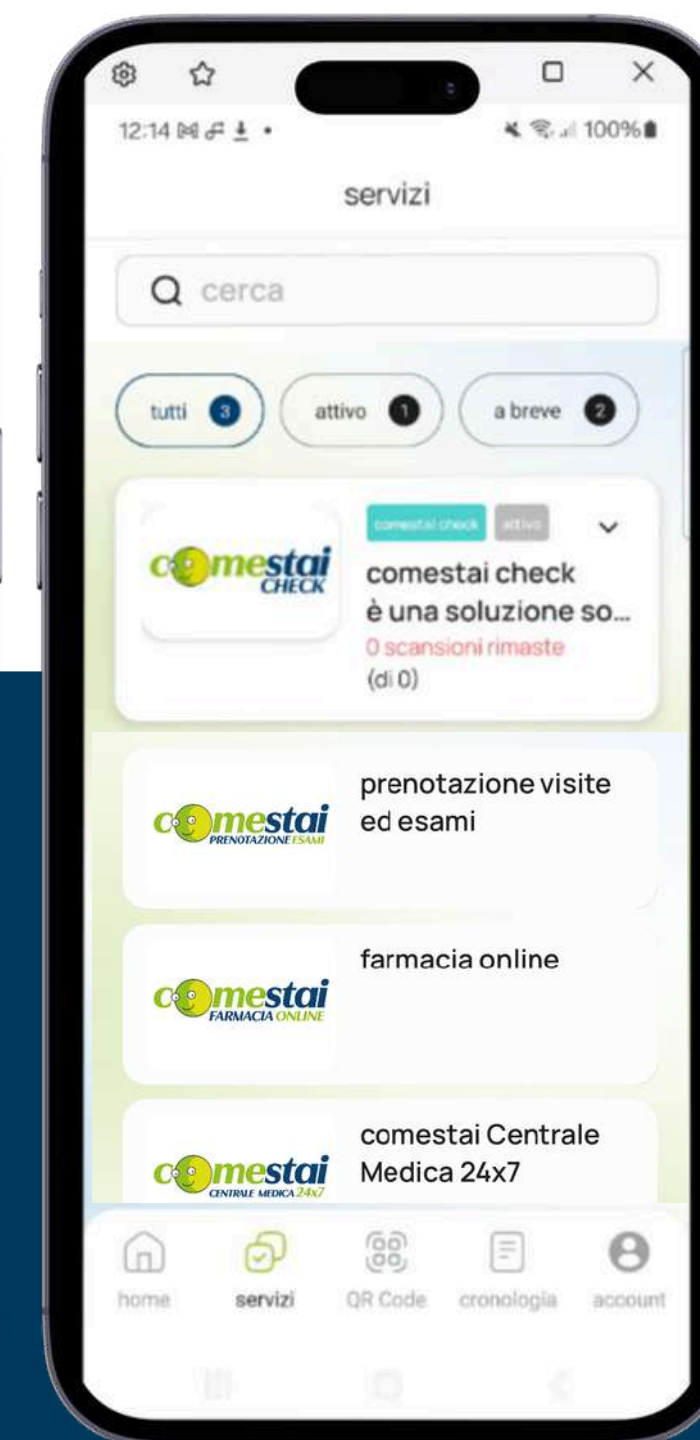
12:14

100%

servizi

cerca

tutti 3

attivo 1

a breve 2

comestai CHECK

comestai check

attivo

comestai check
è una soluzione so...
0 scansioni rimaste
(di 0)

comestai PRENOTAZIONE ESAMI

prenotazione visite ed esami

comestai FARMACIA ONLINE

farmacia online

comestai CENTRALE MEDICA 24x7

comestai Centrale Medica 24x7

home

servizi

QR Code

cronologia

account